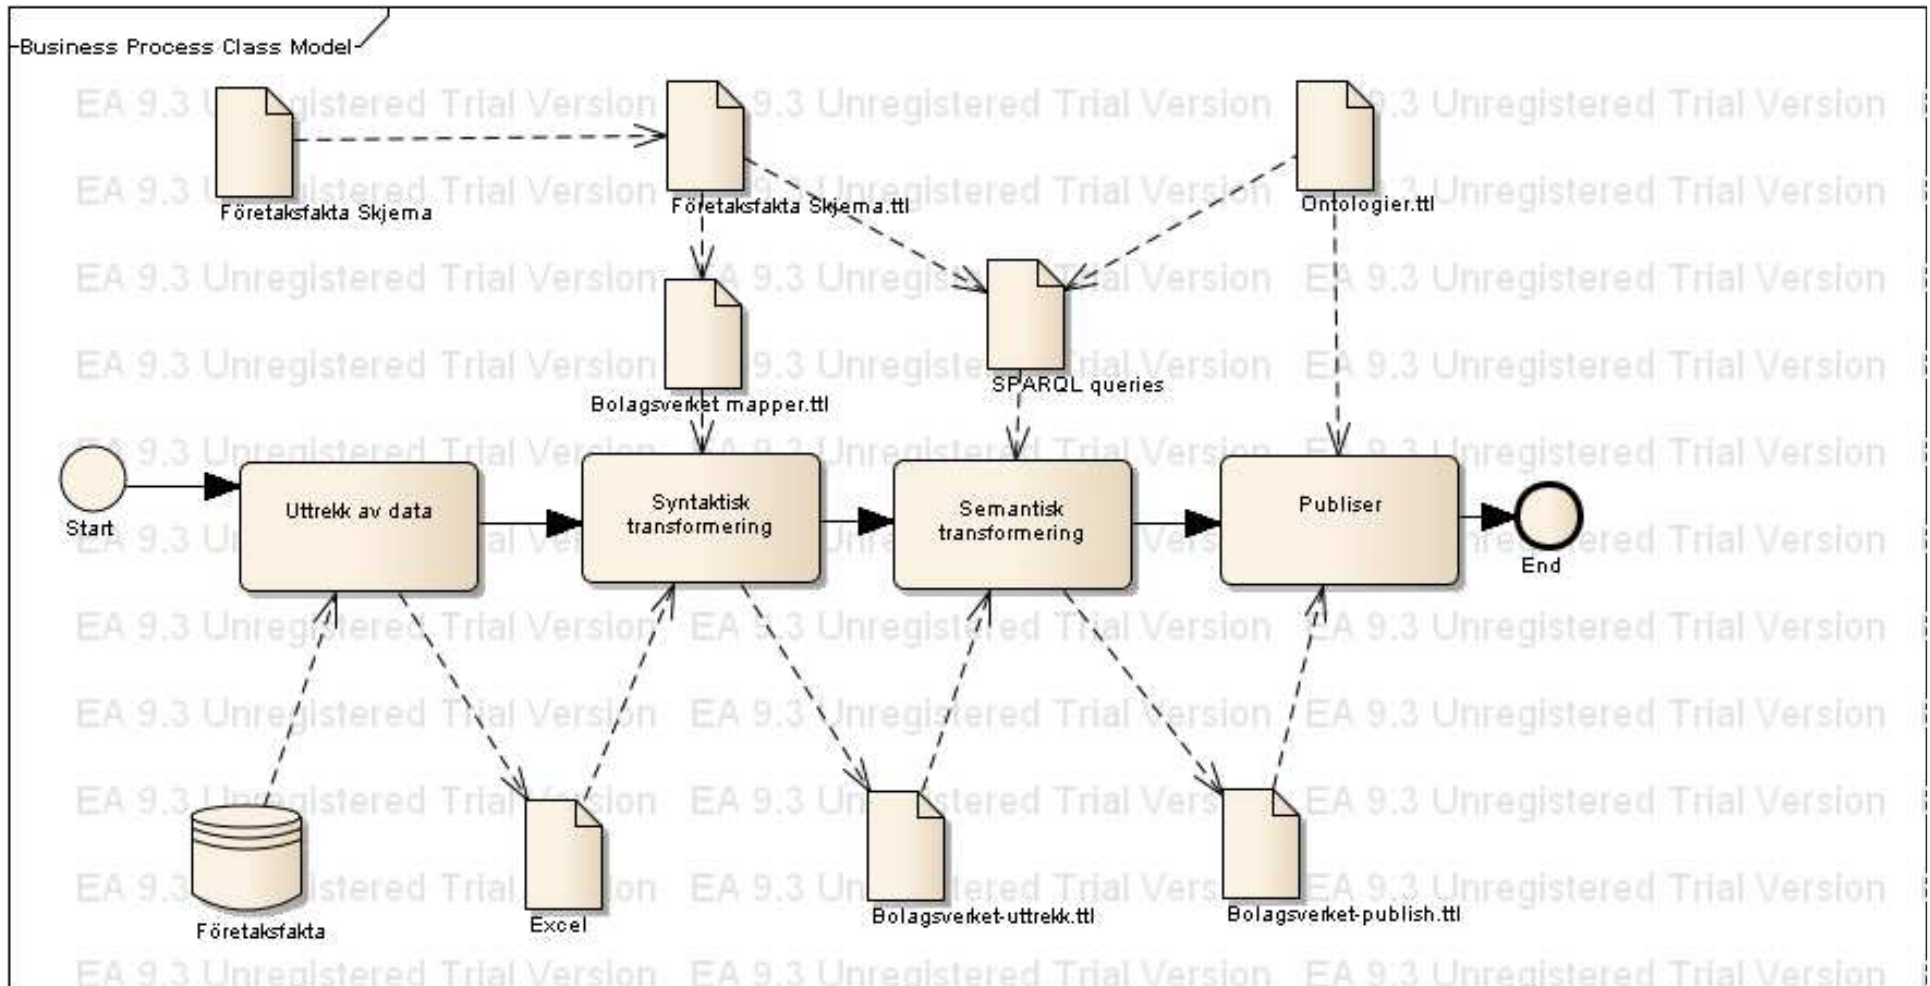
Business Process Class Model

EA 9.3 Unregistered Trial Version EA 9.3 Unregistered Trial Version EA 9.3 Unregistered Trial Version

Företaksfakta Skjema

Företaksfakta Skjema.ttl

Ontologier.ttl

SPARQL queries

Bolagsverket mapper.ttl

Start

Uttrekk av data

Syntaktisk transformering

Semantisk transformering

Publiser

End

Företaksfakta

Excel

Bolagsverket-uttrekk.ttl

Bolagsverket-publish.ttl

EA 9.3 Unregistered Trial Version EA 9.3 Unregistered Trial Version EA 9.3 Unregistered Trial Version